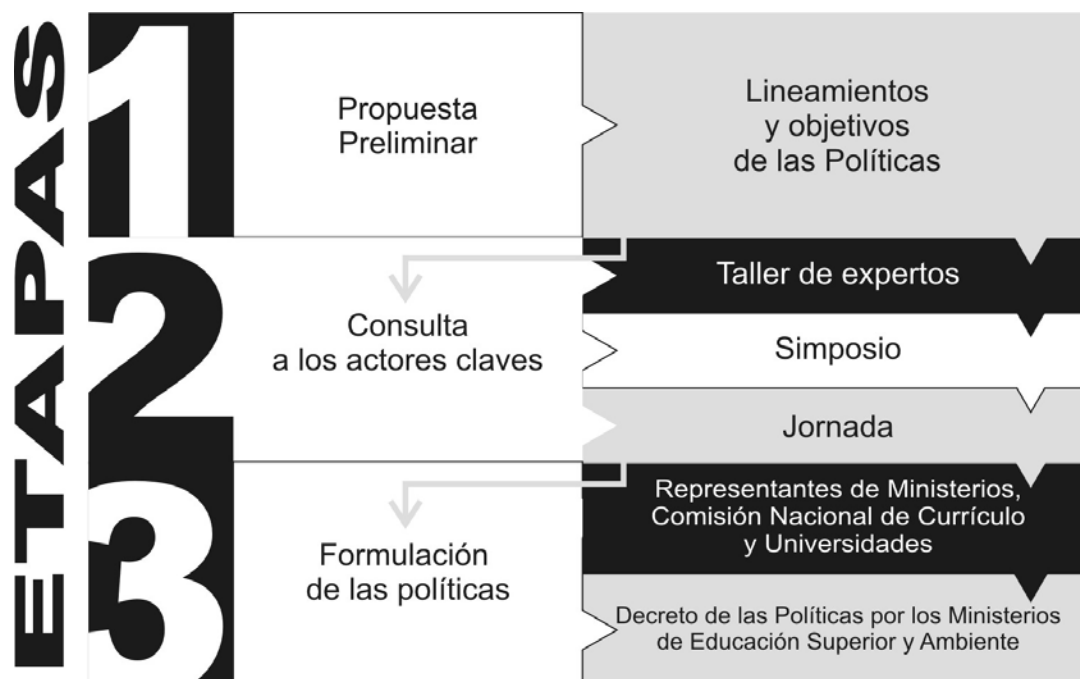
ETAPAS

1

Propuesta Preliminar

Lineamientos y objetivos de las Políticas

2

Consulta a los actores claves

Taller de expertos

Simposio

Jornada

3

Formulación de las políticas

Representantes de Ministerios, Comisión Nacional de Currículo y Universidades

Decreto de las Políticas por los Ministerios de Educación Superior y Ambiente